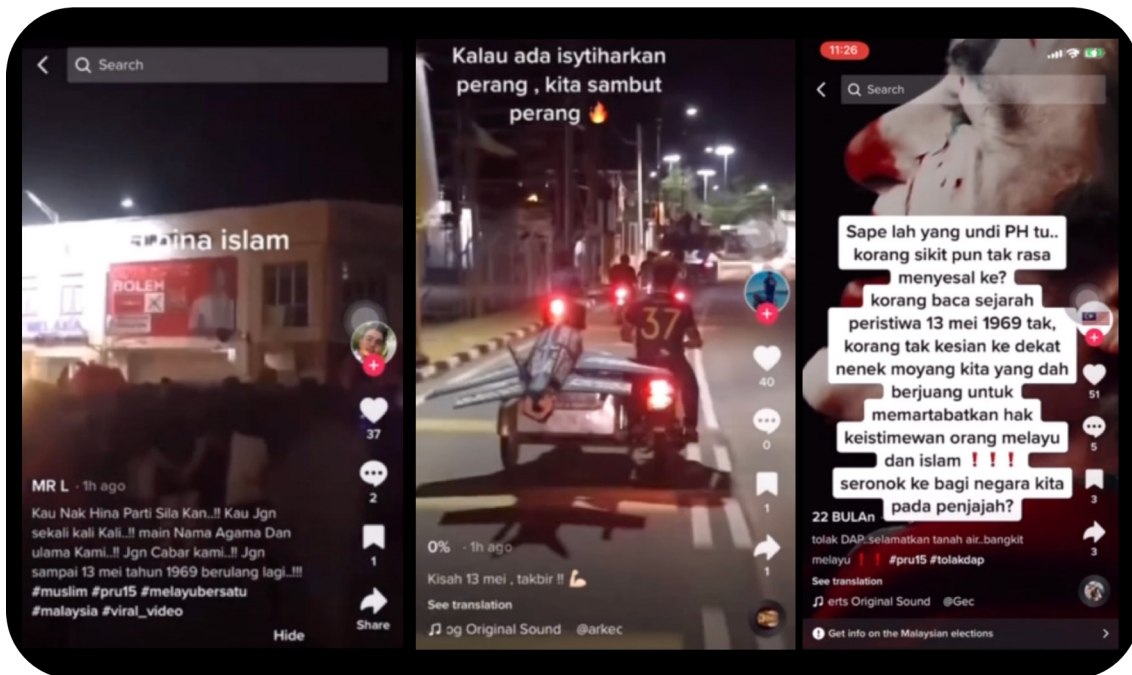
Search

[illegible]hina islam

BOLEH

MELAKA

37

2

1

Share

MR L · 1h ago

Kau Nak Hina Parti Sila Kan..!! Kau Jgn sekali kali Kali..!! main Nama Agama Dan ulama Kami..!! Jgn Cabar kami..!! Jgn sampai 13 mei tahun 1969 berulang lagi..!!! #muslim #pru15 #melayubersatu #malaysia #viral_video

Hide

Kalau ada isytiharkan perang , kita sambut perang 🔥

37

40

0

1

1

0% · 1h ago

Kisah 13 mei , takbir !! 💪

See translation

♫ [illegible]og Original Sound @arkec

11:26

Search

Sape lah yang undi PH tu.. korang sikit pun tak rasa menyesal ke? korang baca sejarah peristiwa 13 mei 1969 tak, korang tak kesian ke dekat nenek moyang kita yang dah berjuang untuk memartabatkan hak keistimewan orang melayu dan islam ❗❗❗ seronok ke bagi negara kita pada penjajah?

51

5

3

3

22 BULAn

tolak DAP..selamatkan tanah air..bangkit melayu ❗❗ #pru15 #tolakdap

See translation

♫ erts Original Sound @Gec

Get info on the Malaysian elections